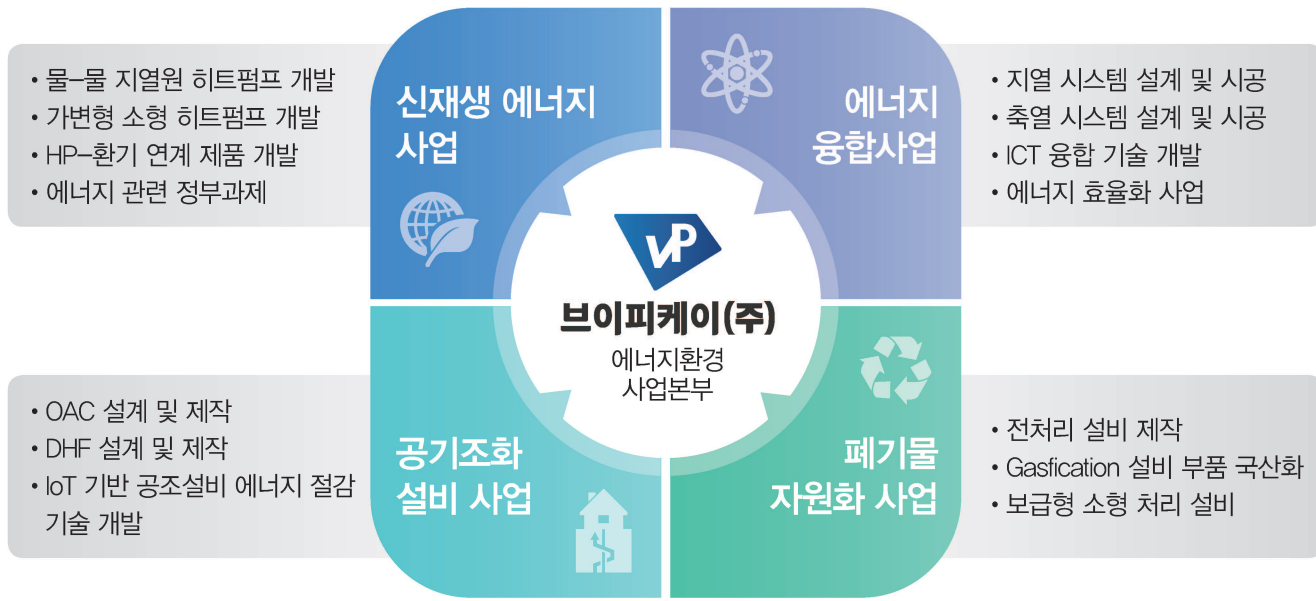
• 물–물 지열원 히트펌프 개발
• 가변형 소형 히트펌프 개발
• HP–환기 연계 제품 개발
• 에너지 관련 정부과제

신재생 에너지 사업

에너지 융합사업

• 지열 시스템 설계 및 시공
• 축열 시스템 설계 및 시공
• ICT 융합 기술 개발
• 에너지 효율화 사업

VP

브이피케이(주)

에너지환경 사업본부

• OAC 설계 및 제작
• DHF 설계 및 제작
• IoT 기반 공조설비 에너지 절감 기술 개발

공기조화 설비 사업

폐기물 자원화 사업

• 전처리 설비 제작
• Gasfication 설비 부품 국산화
• 보급형 소형 처리 설비